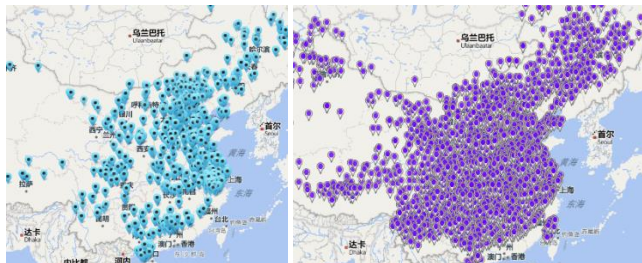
乌兰巴托
Ulaanbaatar
哈尔滨
呼和浩特
银川
西宁
兰州
拉萨
成都
重庆
昆明
南宁
首尔
Seoul
黄海
东海
上海
台北
澳门
香港
达卡
Dhaka
河内

乌兰巴托
Ulaanbaatar
首尔
Seoul
黄海
东海
上海
澳门
香港
达卡
Dhaka